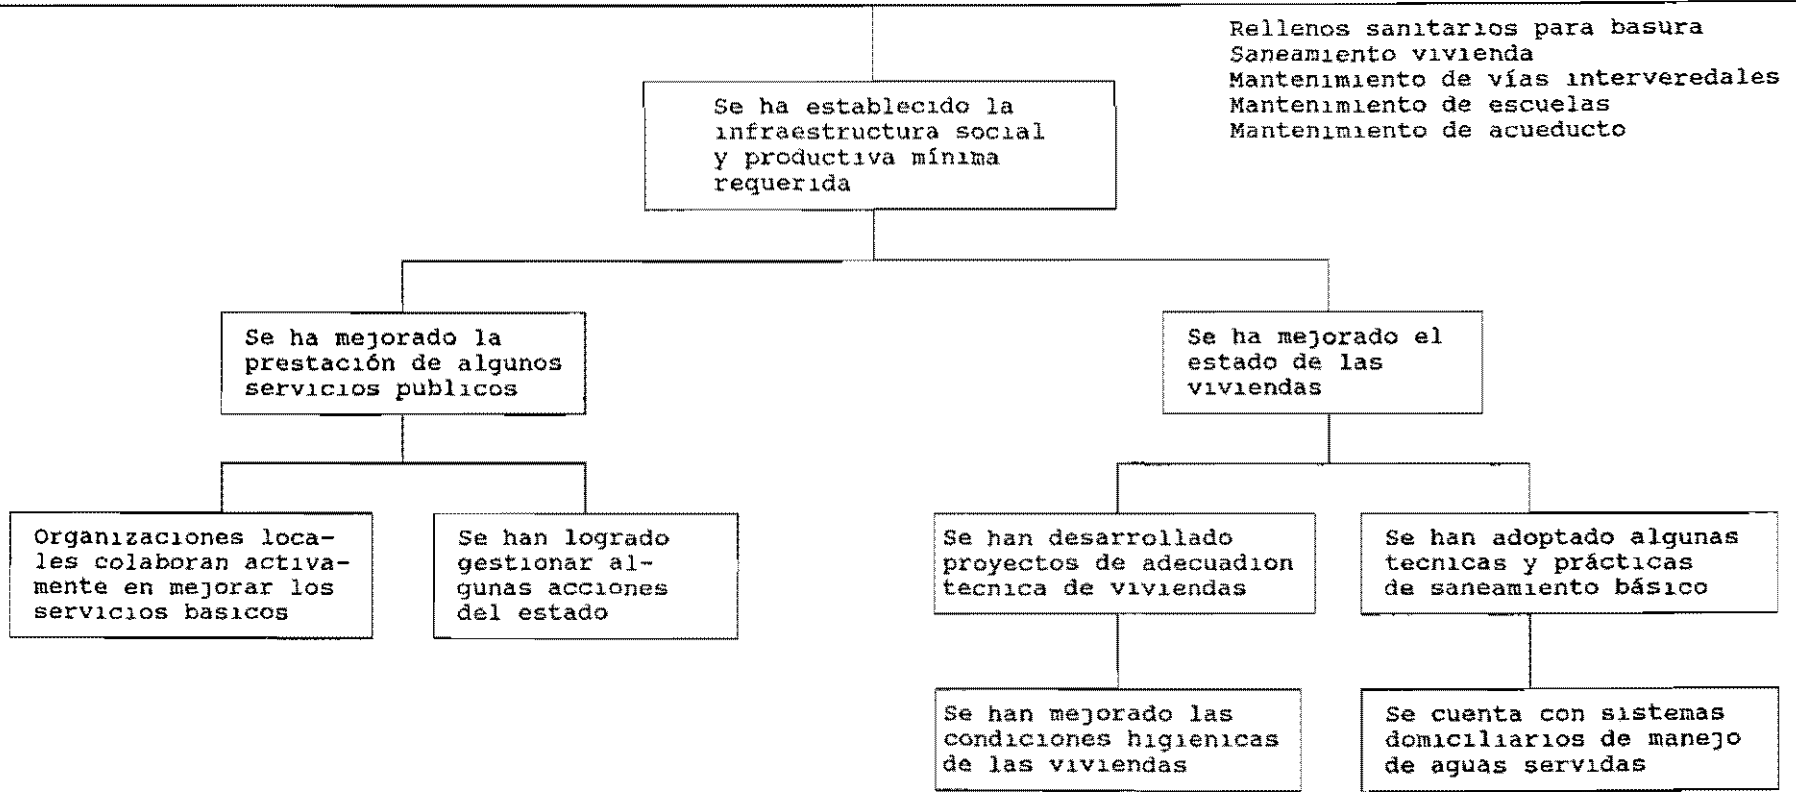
Rellenos sanitarios para basura
Saneamiento vivienda
Mantenimiento de vías interveredales
Mantenimiento de escuelas
Mantenimiento de acueducto

Se ha establecido la infraestructura social y productiva mínima requerida

Se ha mejorado la prestación de algunos servicios publicos

Se ha mejorado el estado de las viviendas

Organizaciones locales colaboran activamente en mejorar los servicios basicos

Se han logrado gestionar algunas acciones del estado

Se han desarrollado proyectos de adecuadion tecnica de viviendas

Se han adoptado algunas tecnicas y prácticas de saneamiento básico

Se han mejorado las condiciones higienicas de las viviendas

Se cuenta con sistemas domiciliarios de manejo de aguas servidas